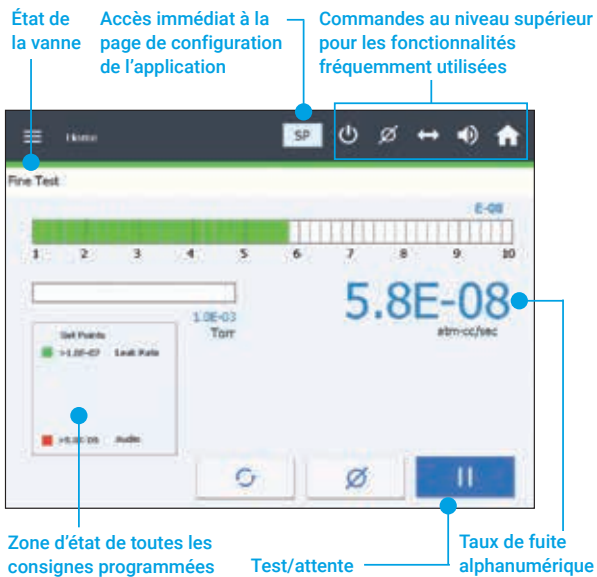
État de la vanne

Accès immédiat à la page de configuration de l’application

Commandes au niveau supérieur pour les fonctionnalités fréquemment utilisées

Home

SP

Fine Test

E-08

1 2 3 4 5 6 7 8 9 10

1.0E-03
Torr

5.8E-08
atm-cc/sec

Set Points
>1.0E-07 Leak Rate
>5.00 DB Audio

Zone d’état de toutes les consignes programmées

Test/attente

Taux de fuite alphanumérique